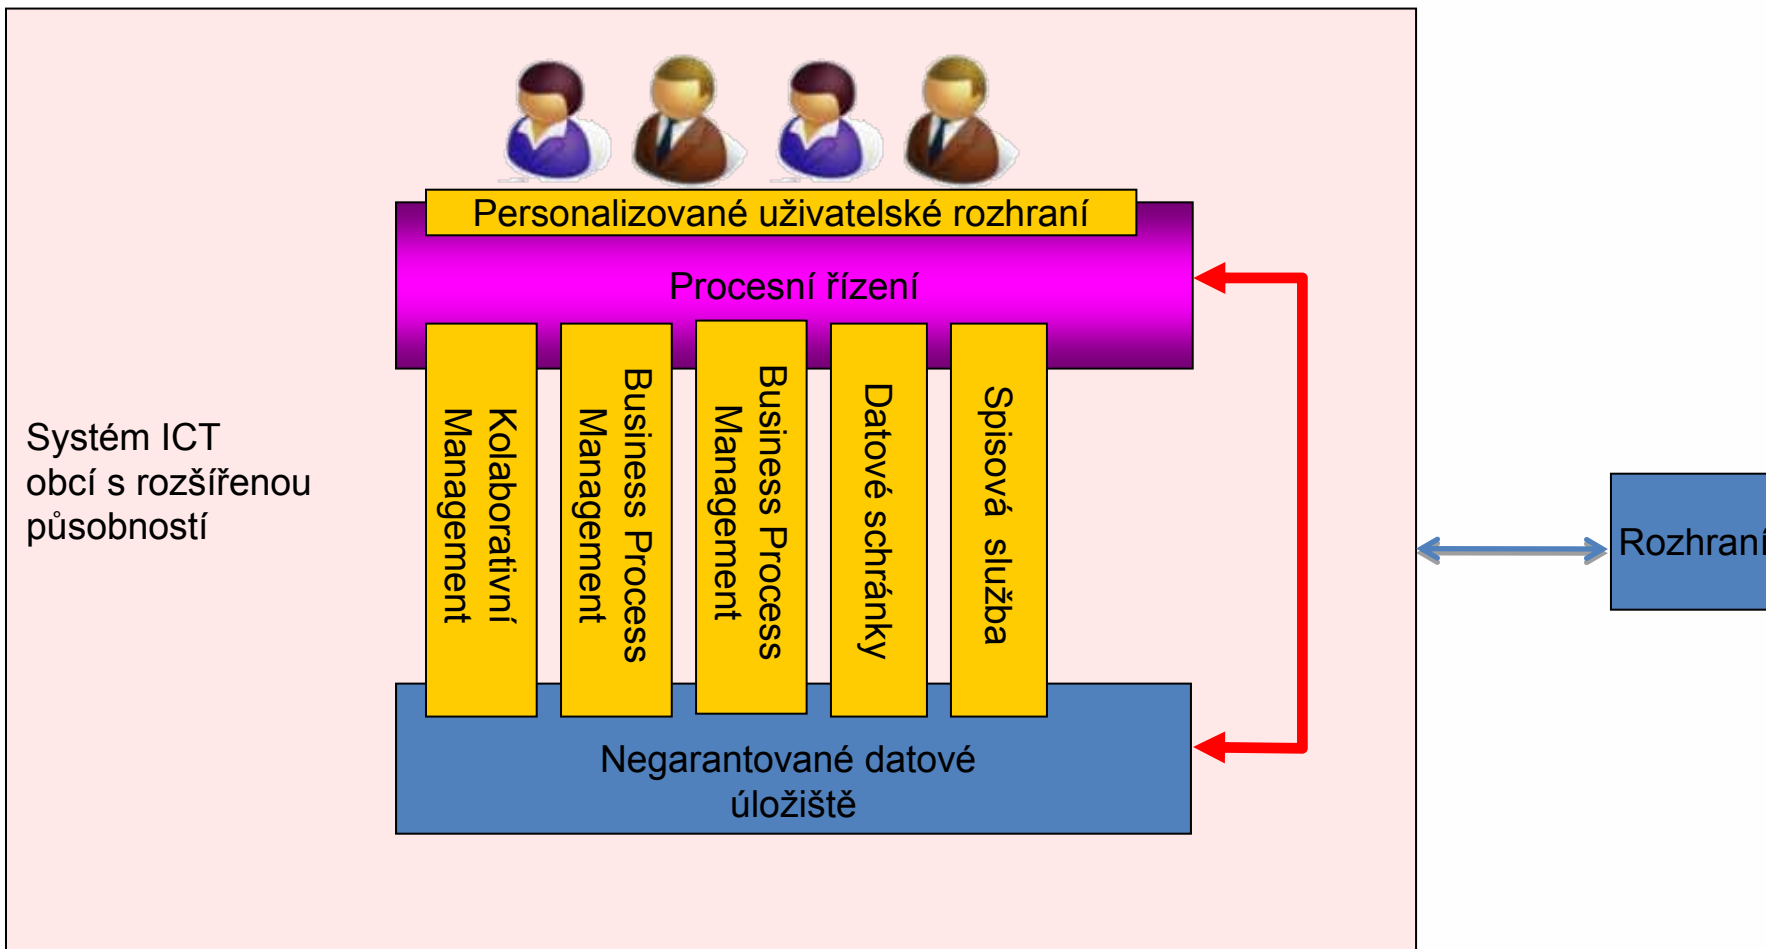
Personalizované uživatelské rozhraní

Procesní řízení

Kolaborativní Management

Business Process Management

Business Process Management

Datové schránky

Spisová služba

Systém ICT obcí s rozšířenou působností

Negarantované datové úložiště

Rozhraní